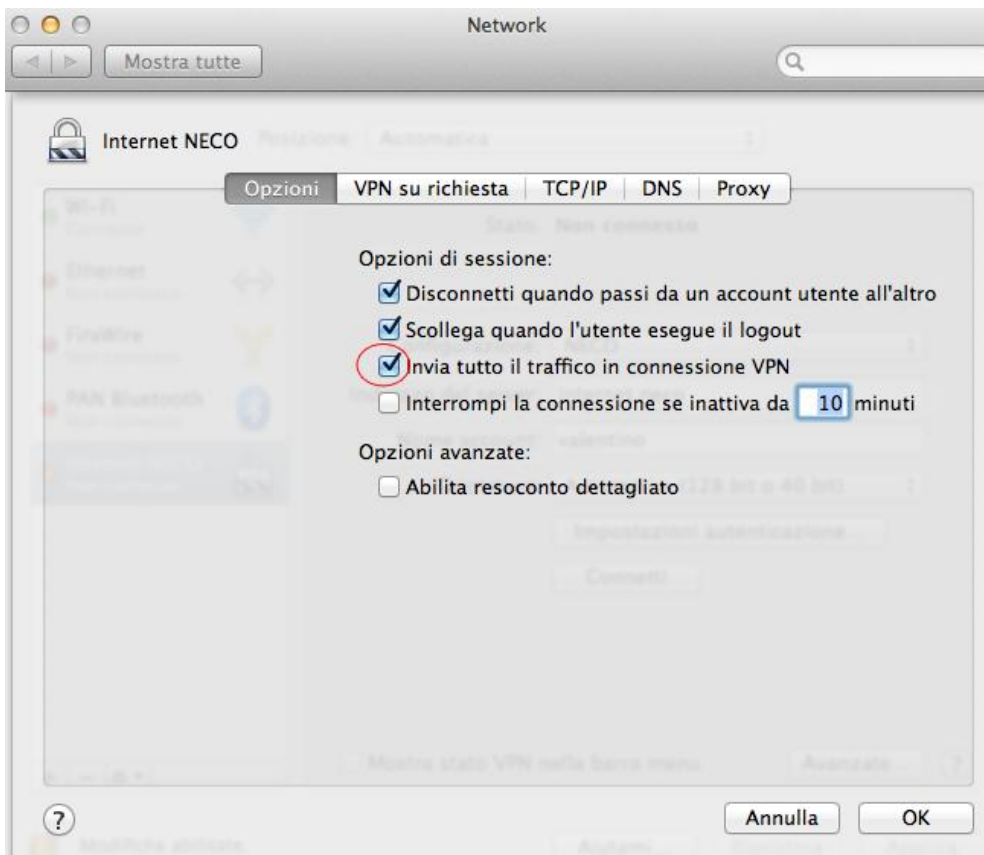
Network

Mostra tutte

Internet NECO

Opzioni | VPN su richiesta | TCP/IP | DNS | Proxy

Opzioni di sessione:

Disconnetti quando passi da un account utente all'altro

Scollega quando l'utente esegue il logout

Invia tutto il traffico in connessione VPN

Interrompi la connessione se inattiva da 10 minuti

Opzioni avanzate:

Abilita resoconto dettagliato

?

Annulla

OK